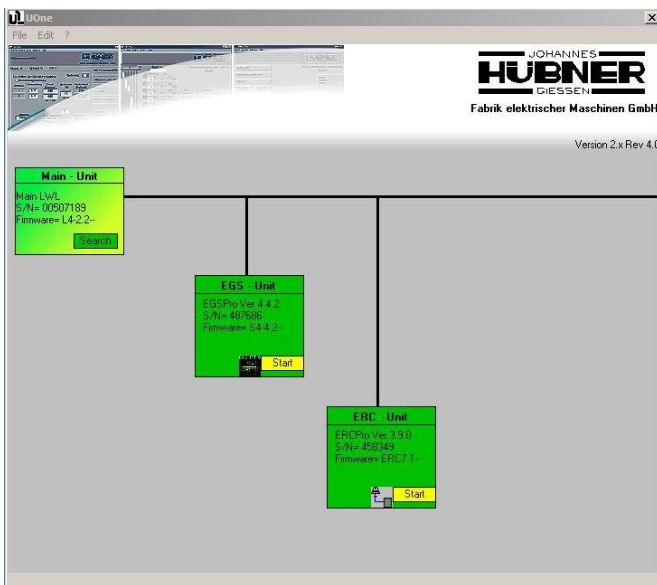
UOne
File Edit ?

JOHANNES
HÜBNER
GIESSEN
Fabrik elektrischer Maschinen GmbH

Version 2.x Rev 4.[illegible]

Main - Unit
Main LWL
S/N= 00507189
Firmware= L4-2.2--
Search

EGS - Unit
EGSPro Ver 4.4.2
S/N= 487686
Firmware= S4-4.2--
Start

ERC - Unit
ERCPro Ver 3.9.0
S/N= 458349
Firmware= ERC7.1--
Start